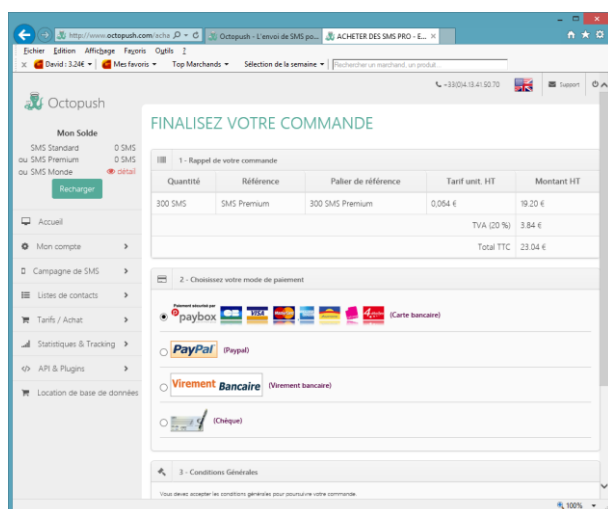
http://www.octopush.com/echa | Octopush - L'envoi de SMS po... | ACHETER DES SMS PRO - E...

Fichier Edition Affichage Favoris Outils ?

David : 3.24€ | Mes favoris | Top Marchands | Sélection de la semaine | Rechercher un marchand, un produit

+33(0)4.13.41.50.70 | Support

Octopush

Mon Solde
SMS Standard 0 SMS
ou SMS Premium 0 SMS
ou SMS Monde détail

Recharger

Accueil
Mon compte
Campagne de SMS
Listes de contacts
Tarifs / Achat
Statistiques & Tracking
API & Plugins
Location de base de données

FINALISEZ VOTRE COMMANDE

1 - Rappel de votre commande

| Quantité | Référence | Palier de référence | Tarif unit. HT | Montant HT |
|---|---|---|---|---|
| 300 SMS | SMS Premium | 300 SMS Premium | 0,064 € | 19.20 € |
| | | | TVA (20 %) | 3.84 € |
| | | | Total TTC | 23.04 € |

2 - Choisissez votre mode de paiement

Paiement sécurisé par paybox (Carte bancaire)

PayPal (Paypal)

Virement Bancaire (Virement bancaire)

(Chèque)

3 - Conditions Générales

Vous devez accepter les conditions générales pour poursuivre votre commande.

100%